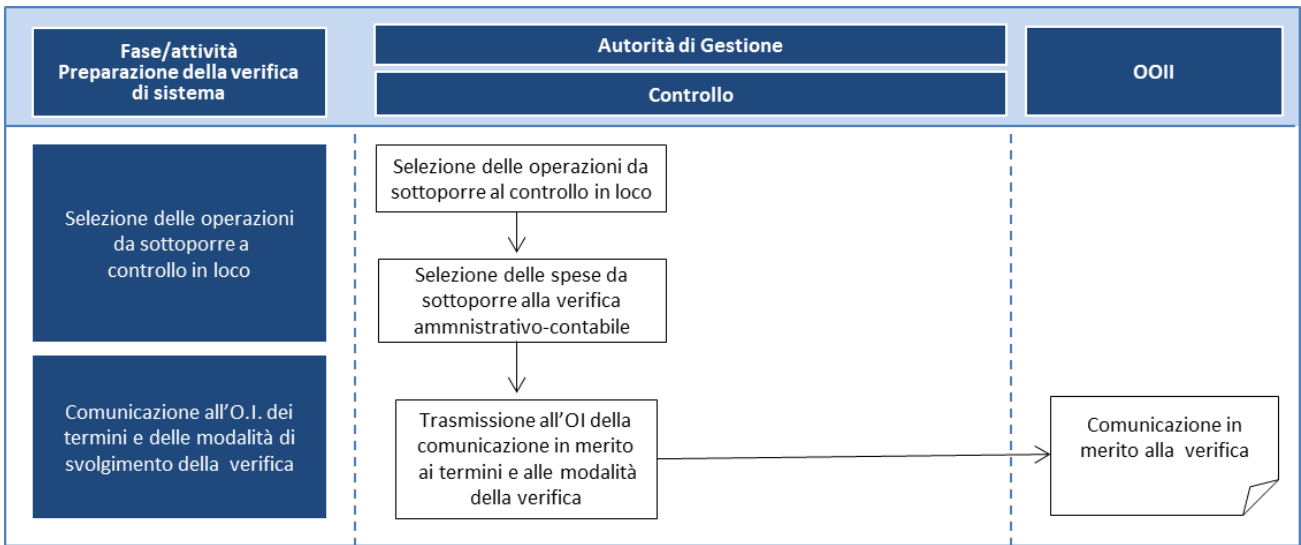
Fase/attività
Preparazione della verifica di sistema

Autorità di Gestione

Controllo

OOII

Selezione delle operazioni da sottoporre a controllo in loco

Selezione delle operazioni da sottoporre al controllo in loco

Selezione delle spese da sottoporre alla verifica ammnistrativo-contabile

Comunicazione all'O.I. dei termini e delle modalità di svolgimento della verifica

Trasmissione all'OI della comunicazione in merito ai termini e alle modalità della verifica

Comunicazione in merito alla verifica